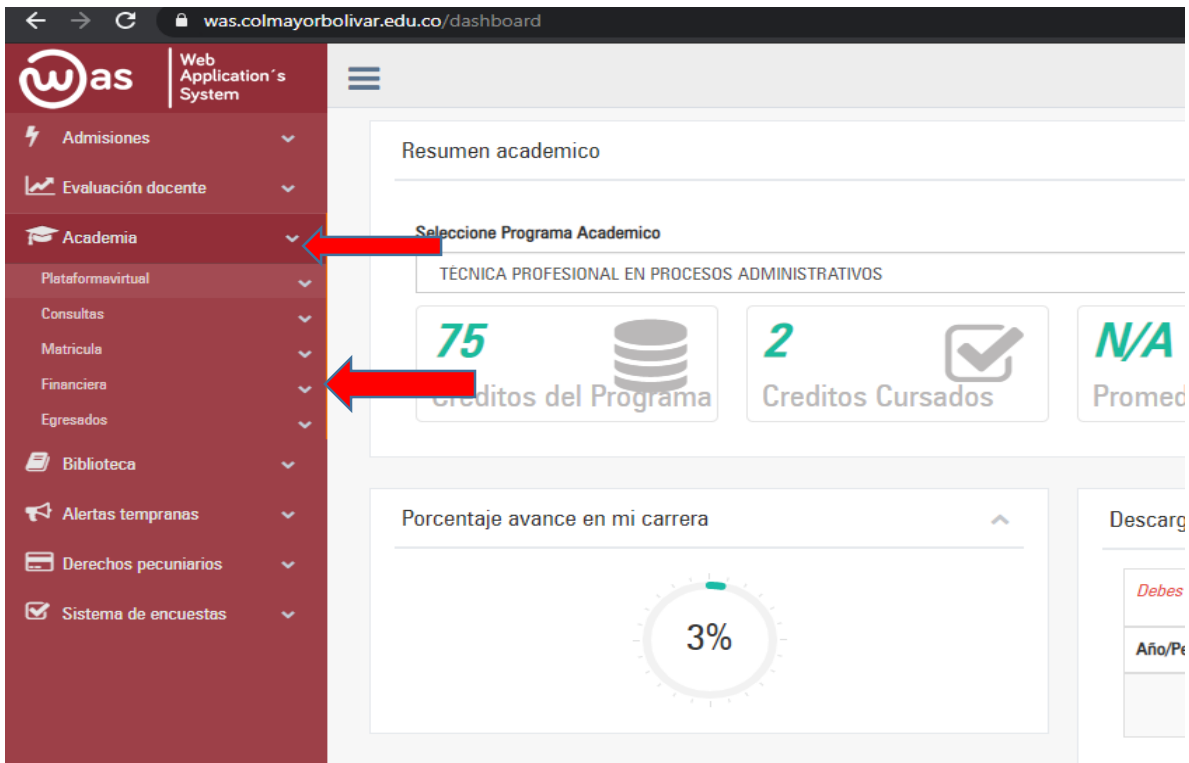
was.colmayorbolivar.edu.co/dashboard

was Web Application´s System

Admisiones
Evaluación docente
Academia
Plataformavirtual
Consultas
Matricula
Financiera
Egresados
Biblioteca
Alertas tempranas
Derechos pecuniarios
Sistema de encuestas

Resumen academico

Seleccione Programa Academico
TECNICA PROFESIONAL EN PROCESOS ADMINISTRATIVOS

75
Creditos del Programa

2
Creditos Cursados

N/A
Promed

Porcentaje avance en mi carrera

3%

Descarg

Debes

Año/Pe